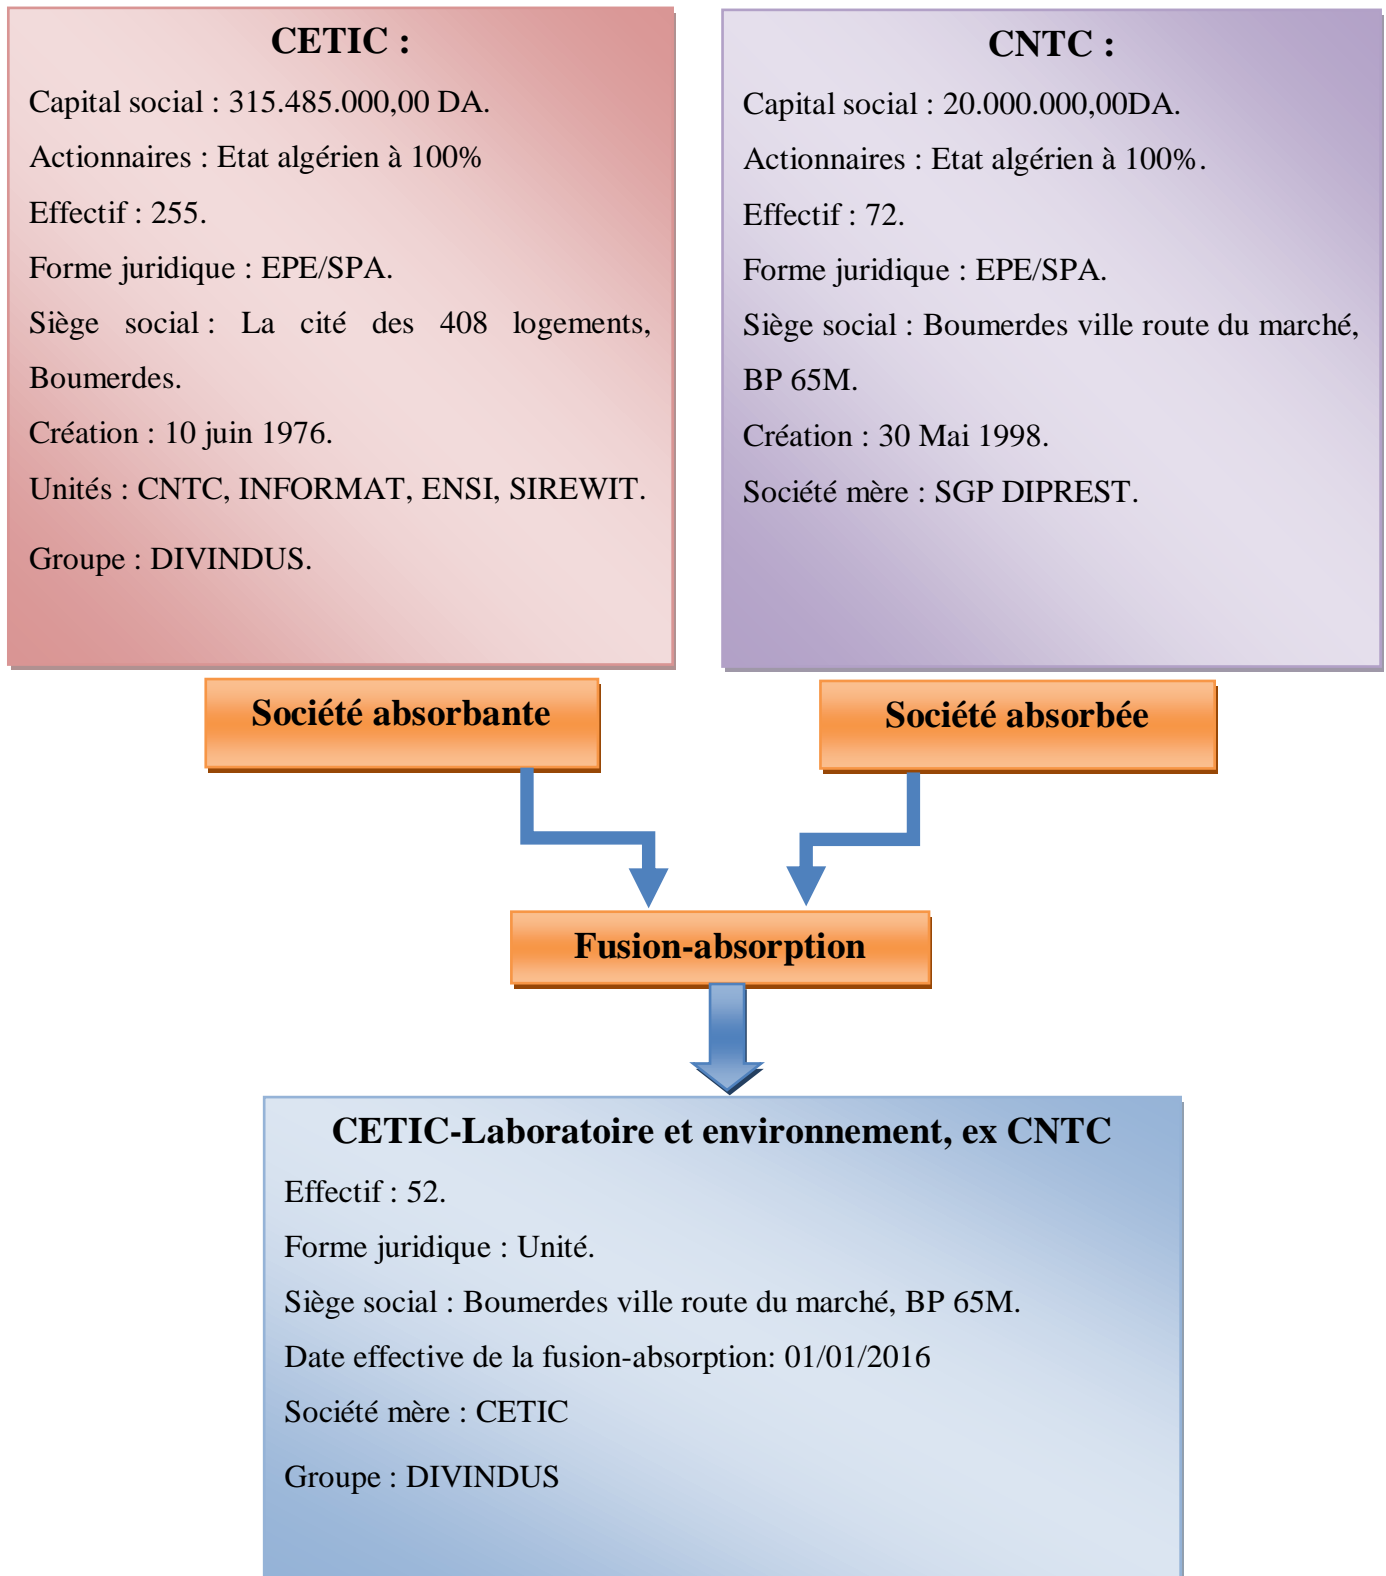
CETIC :

Capital social : 315.485.000,00 DA.

Actionnaires : Etat algérien à 100%

Effectif : 255.

Forme juridique : EPE/SPA.

Siège social : La cité des 408 logements, Boumerdes.

Création : 10 juin 1976.

Unités : CNTC, INFORMAT, ENSI, SIREWIT.

Groupe : DIVINDUS.

CNTC :

Capital social : 20.000.000,00DA.

Actionnaires : Etat algérien à 100%.

Effectif : 72.

Forme juridique : EPE/SPA.

Siège social : Boumerdes ville route du marché, BP 65M.

Création : 30 Mai 1998.

Société mère : SGP DIPREST.

Société absorbante

Société absorbée

Fusion-absorption

CETIC-Laboratoire et environnement, ex CNTC

Effectif : 52.

Forme juridique : Unité.

Siège social : Boumerdes ville route du marché, BP 65M.

Date effective de la fusion-absorption: 01/01/2016

Société mère : CETIC

Groupe : DIVINDUS